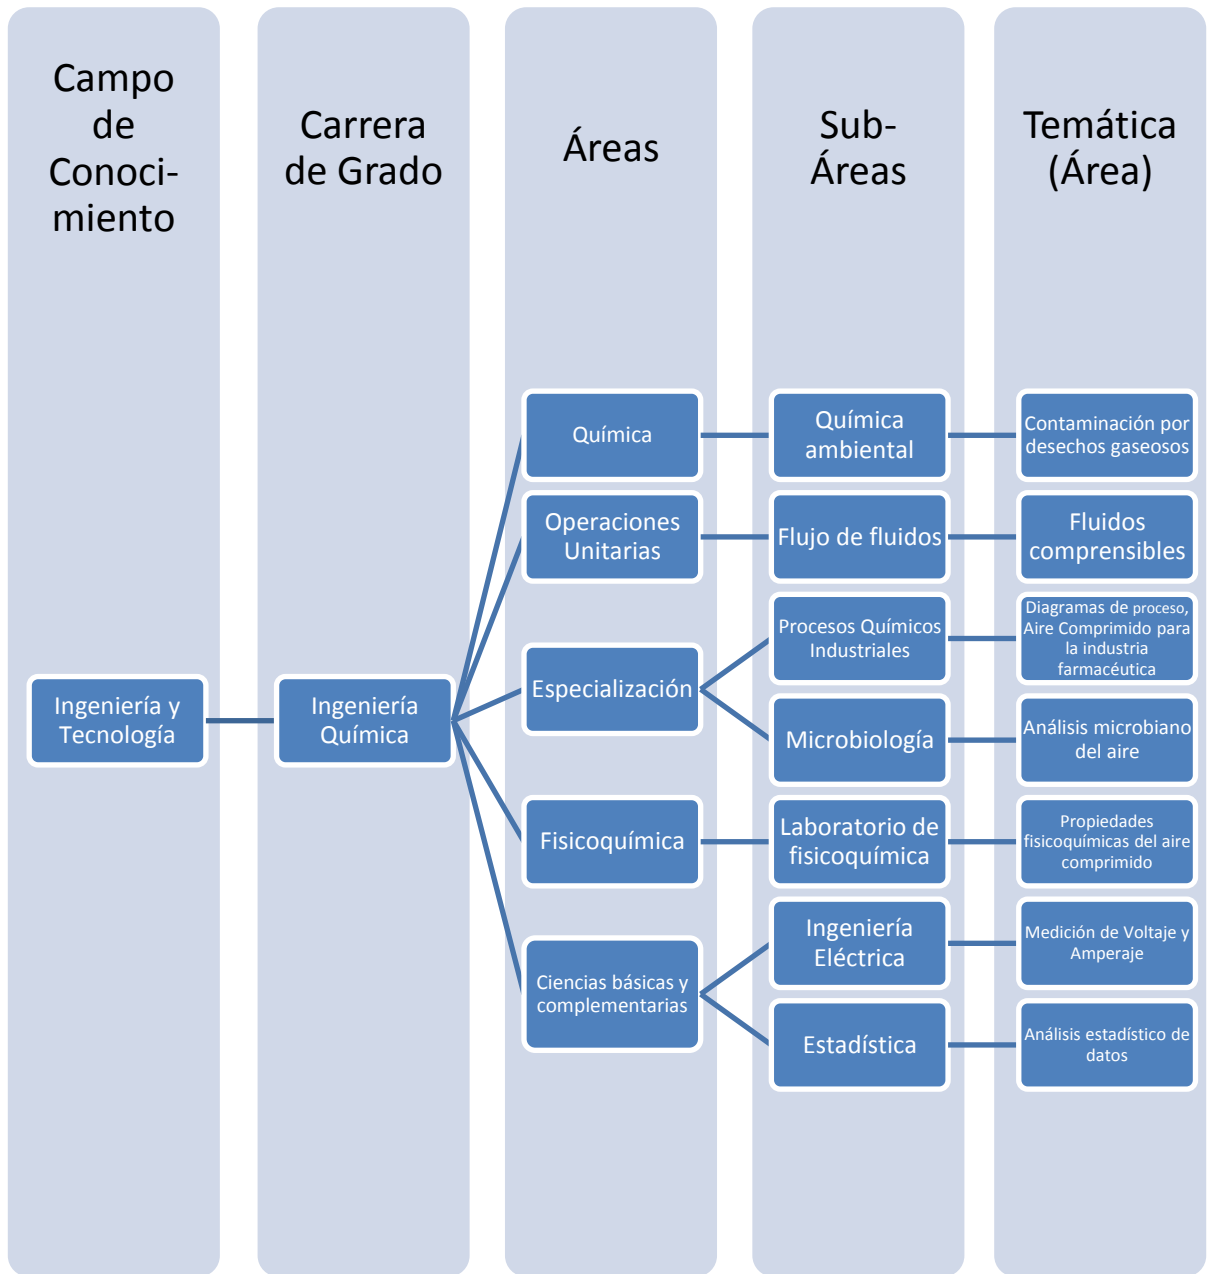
Campo de Conoci-miento

Carrera de Grado

Áreas

Sub-Áreas

Temática (Área)

Ingeniería y Tecnología

Ingeniería Química

Química

Química ambiental

Contaminación por desechos gaseosos

Operaciones Unitarias

Flujo de fluidos

Fluidos comprensibles

Especialización

Procesos Químicos Industriales

Diagramas de proceso, Aire Comprimido para la industria farmacéutica

Microbiología

Análisis microbiano del aire

Fisicoquímica

Laboratorio de fisicoquímica

Propiedades fisicoquímicas del aire comprimido

Ciencias básicas y complementarias

Ingeniería Eléctrica

Medición de Voltaje y Amperaje

Estadística

Análisis estadístico de datos